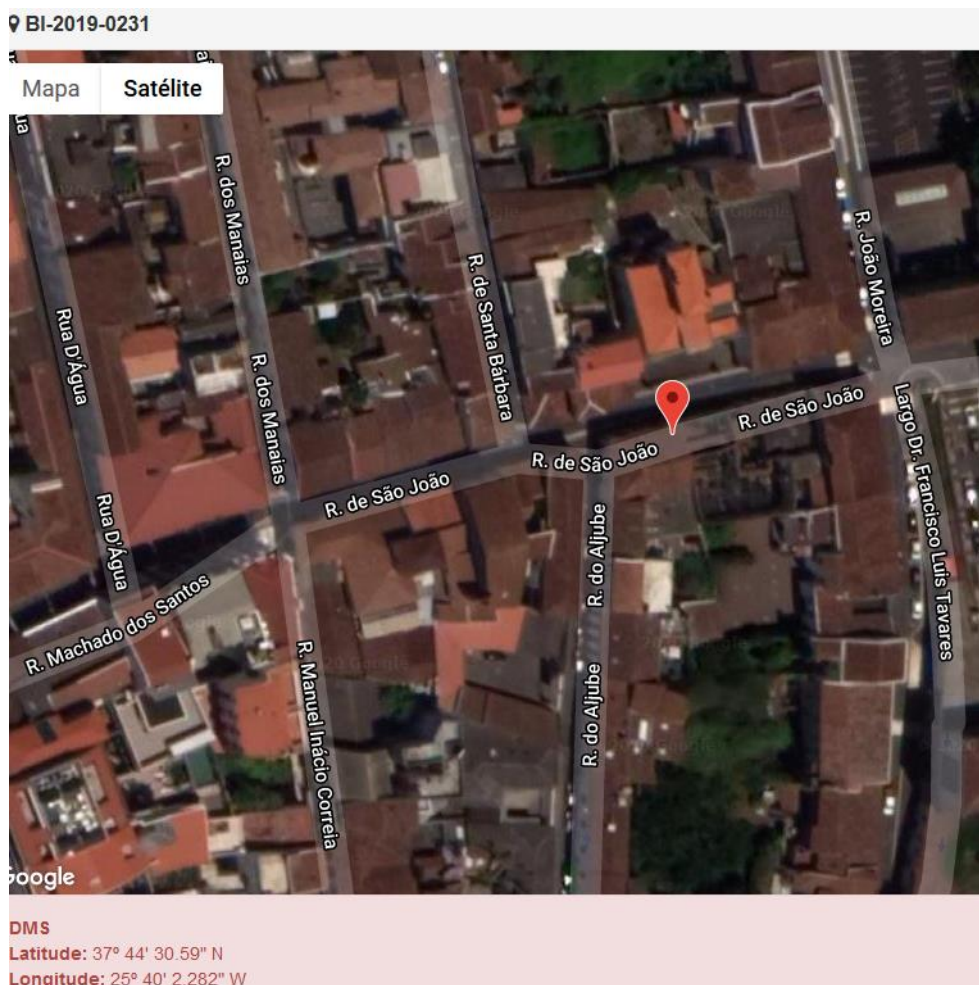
BI-2019-0231

Mapa Satélite

ua

R. dos Manaias

R. de Santa Bárbara

R. João Moreira

Rua D'Água

R. dos Manaias

R. de São João

Largo Dr. Francisco Luís Tavares

R. de São João

R. de São João

Rua D'Água

R. do Aljube

R. Machado dos Santos

R. Manuel Inácio Correia

R. do Aljube

oogle

DMS
Latitude: 37° 44' 30.59" N
Longitude: 25° 40' 2.282" W